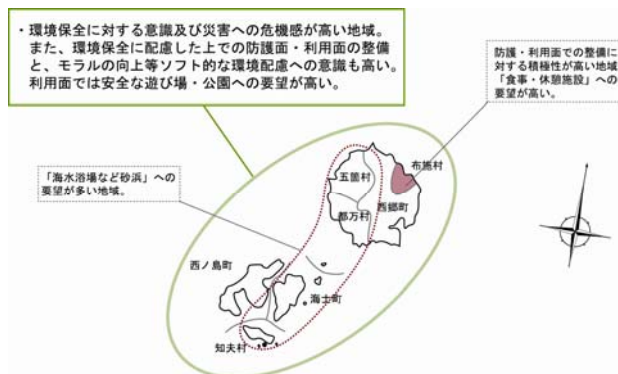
・環境保全に対する意識及び災害への危機感が高い地域。
また、環境保全に配慮した上での防護面・利用面の整備と、モラルの向上等ソフト的な環境配慮への意識も高い。
利用面では安全な遊び場・公園への要望が高い。

防護・利用面での整備に対する積極性が高い地域「食事・休憩施設」への要望が高い。

「海水浴場など砂浜」への要望が多い地域。

布施村

五箇村

西郷町

都万村

西ノ島町

海士町

知夫村